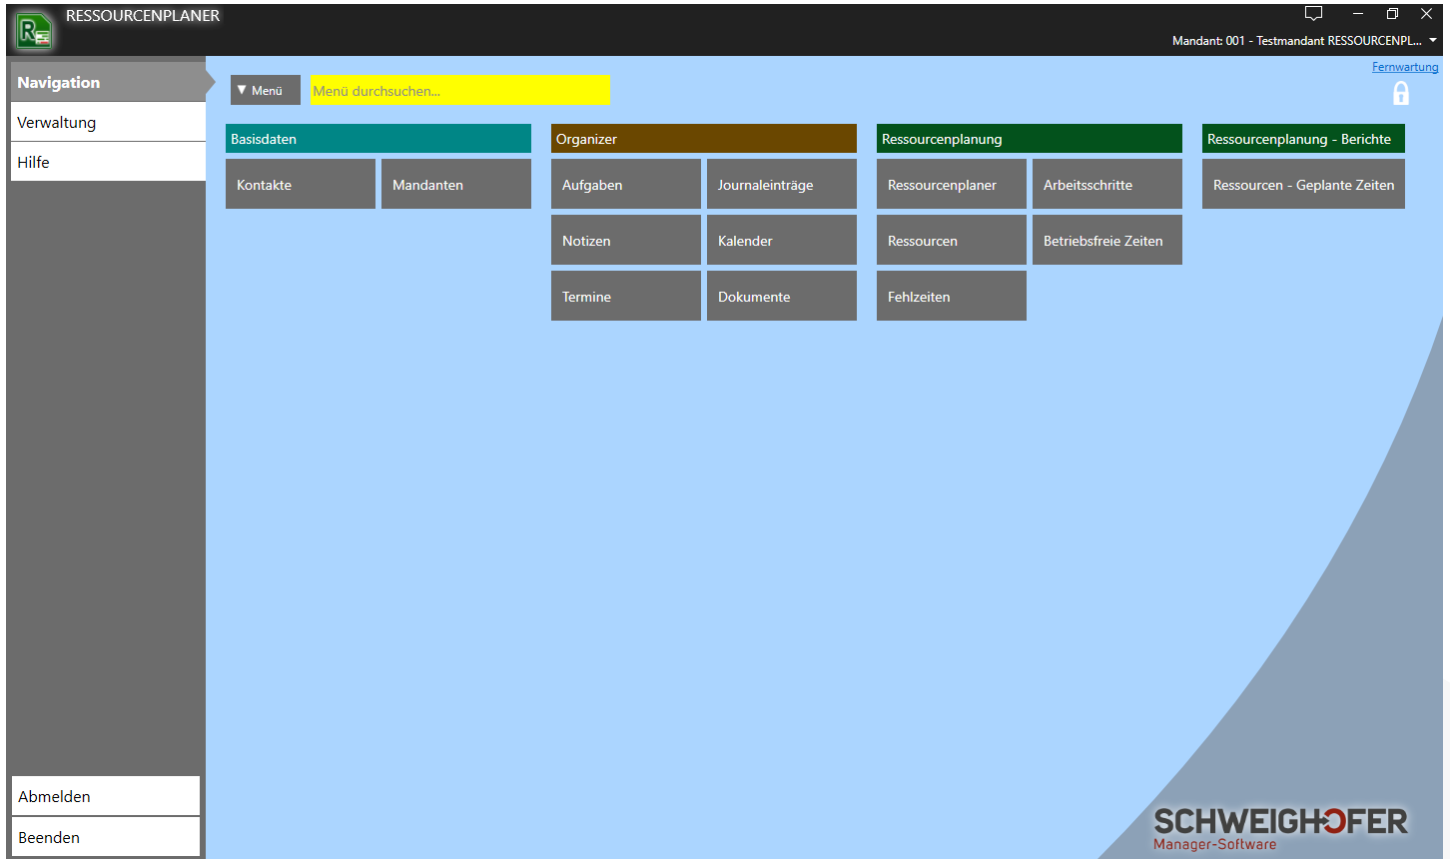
RESSOURCENPLANER

Mandant: 001 - Testmandant RESSOURCENPL...

Navigation
Verwaltung
Hilfe

▼ Menü
Menü durchsuchen...

Fernwartung

Basisdaten
Kontakte
Mandanten

Organizer
Aufgaben
Journaleinträge
Notizen
Kalender
Termine
Dokumente

Ressourcenplanung
Ressourcenplaner
Arbeitsschritte
Ressourcen
Betriebsfreie Zeiten
Fehlzeiten

Ressourcenplanung - Berichte
Ressourcen - Geplante Zeiten

Abmelden
Beenden

SCHWEIGHOFER
Manager-Software